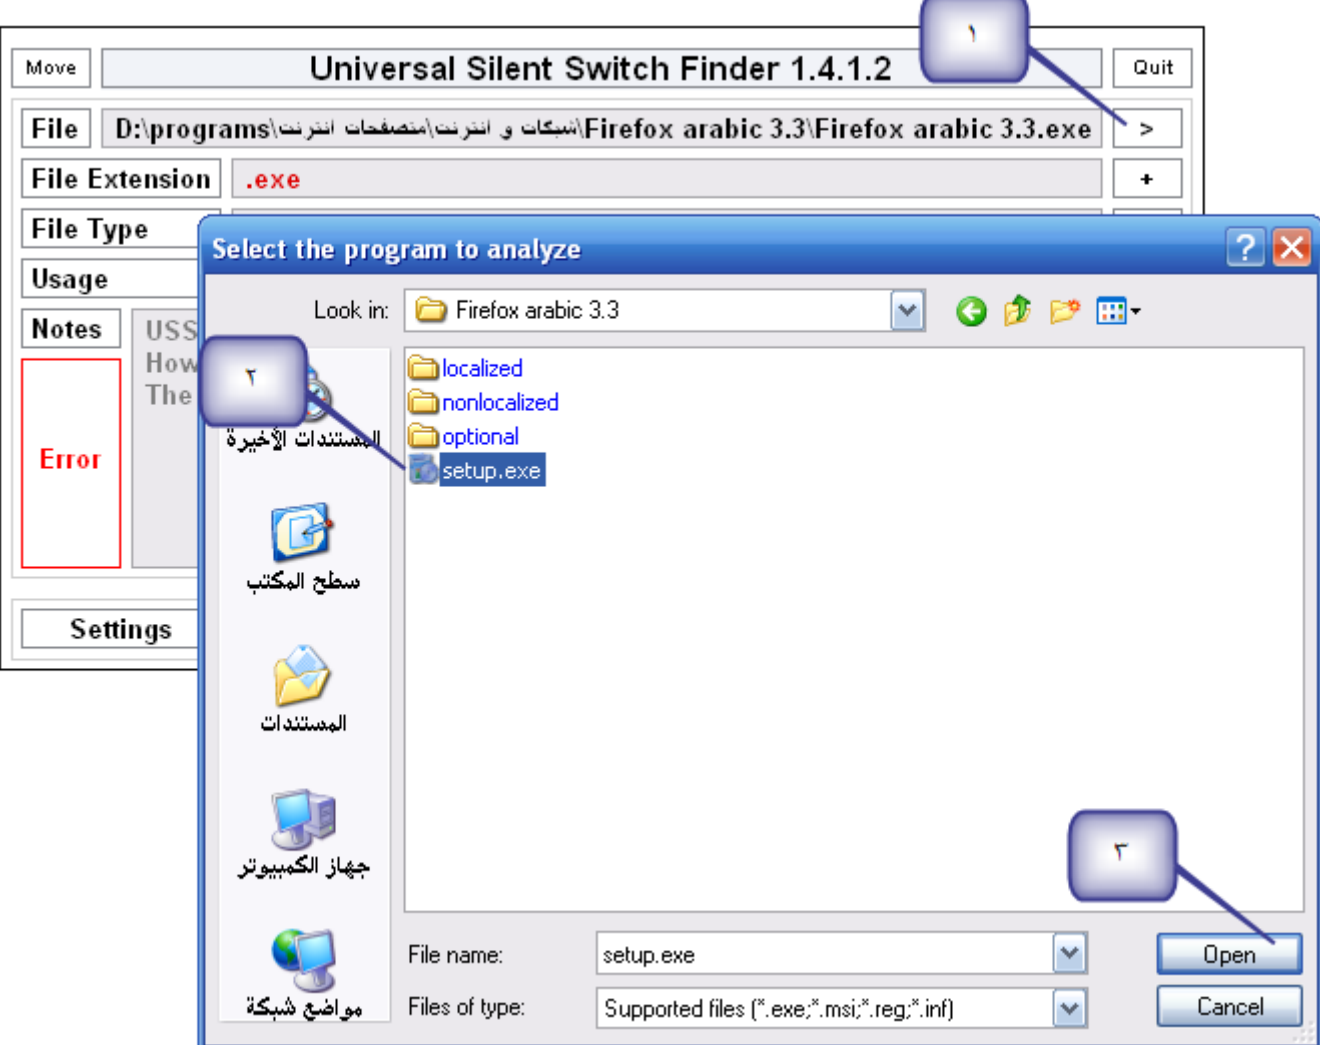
Move

Universal Silent Switch Finder 1.4.1.2

١

Quit

File

D:\programs\انترنت\متصفحات انترنت\شبكات و انترنت\Firefox arabic 3.3\Firefox arabic 3.3.exe

>

File Extension

.exe

+

File Type

Usage

Notes

USS
How
The

Error

Settings

Select the program to analyze

?

Look in:

Firefox arabic 3.3

٢

المستندات الأخيرة

سطح المكتب

المستندات

جهاز الكمبيوتر

مواضع شبكة

localized
nonlocalized
optional
setup.exe

٣

File name:

setup.exe

Open

Files of type:

Supported files (*.exe;*.msi;*.reg;*.inf)

Cancel